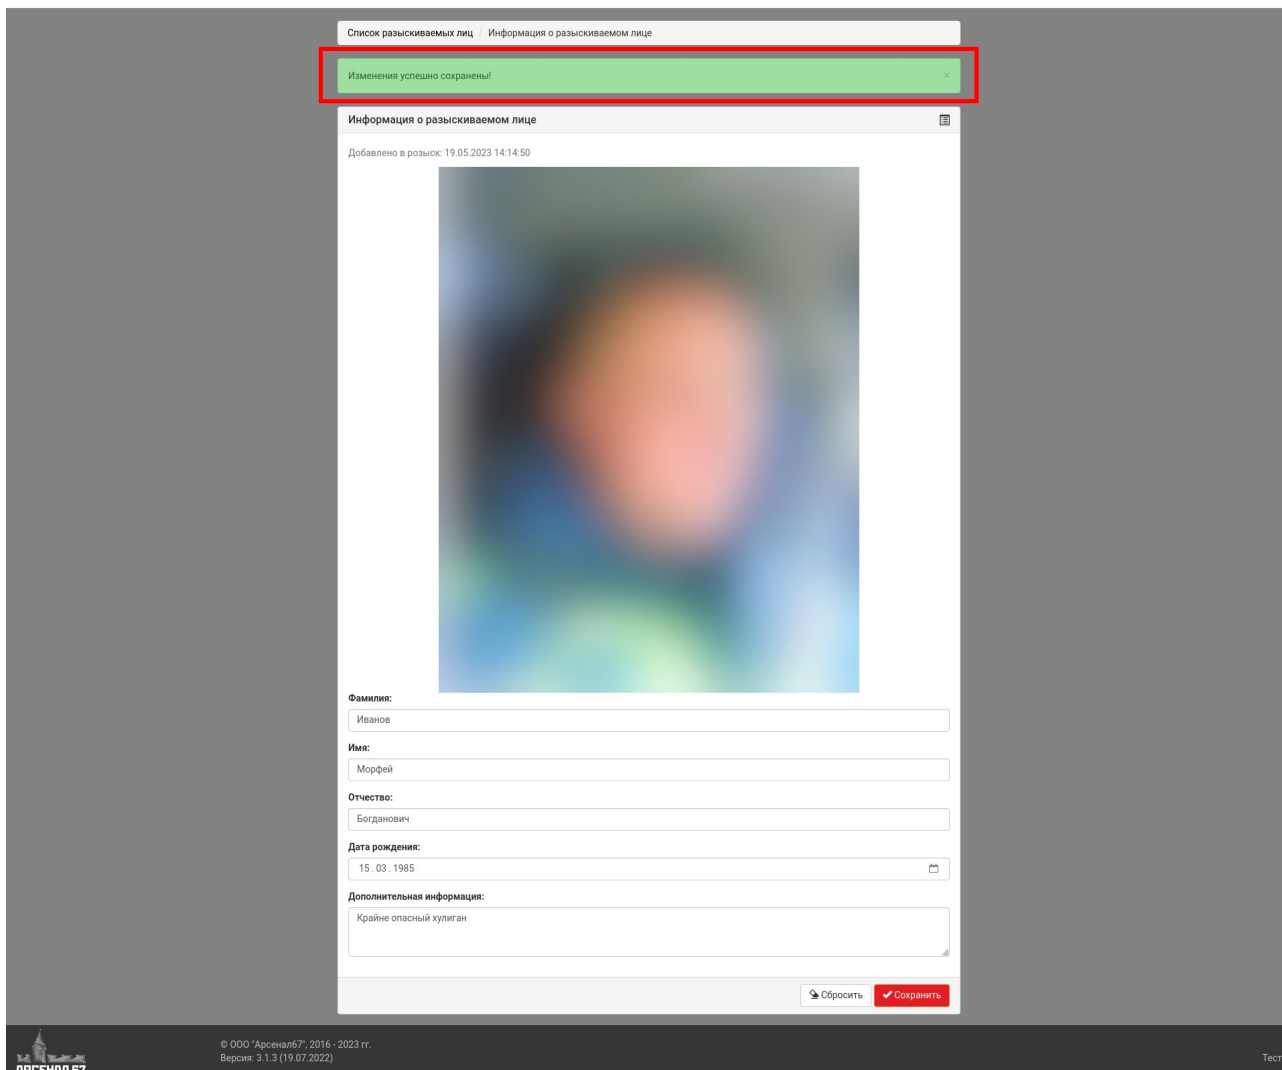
Список разыскиваемых лиц / Информация о разыскиваемом лице

Изменения успешно сохранены! ×

Информация о разыскиваемом лице

Добавлено в розыск: 19.05.2023 14:14:50

Фамилия:
Иванов

Имя:
Морфей

Отчество:
Богданович

Дата рождения:
15 . 03 . 1985

Дополнительная информация:
Крайне опасный хулиган

Сбросить
Сохранить

© ООО "Арсенал67", 2016 - 2023 гг.
Версия: 3.1.3 (19.07.2022)

АРСЕНАЛ 67

Тест